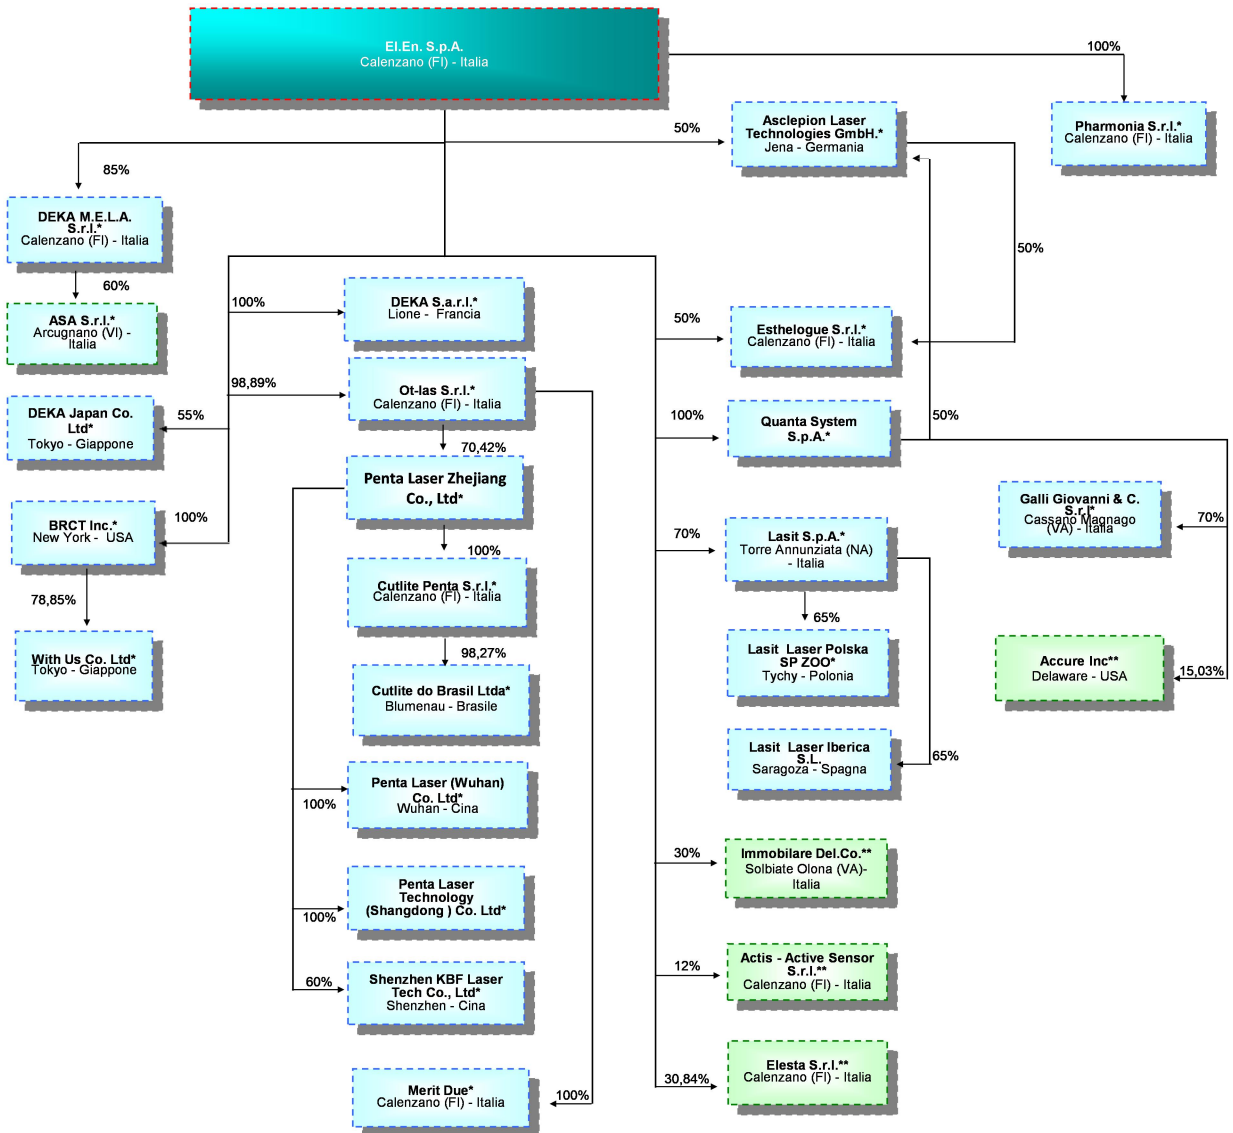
El.En. S.p.A.
Calenzano (FI) - Italia

100%

Pharmonia S.r.l.*
Calenzano (FI) - Italia

50%

Asclepion Laser Technologies GmbH.*
Jena - Germania

85%

DEKA M.E.L.A. S.r.l.*
Calenzano (FI) - Italia

60%

ASA S.r.l.*
Arcugnano (VI) - Italia

100%

DEKA S.a.r.l.*
Lione - Francia

98,89%

Ot-las S.r.l.*
Calenzano (FI) - Italia

50%

Esthelogue S.r.l.*
Calenzano (FI) - Italia

50%

DEKA Japan Co. Ltd*
Tokyo - Giappone

55%

70,42%

Penta Laser Zhejiang Co., Ltd*

100%

Quanta System S.p.A.*

50%

Galli Giovanni & C. S.r.l*
Cassano Magnago (VA) - Italia

70%

BRCT Inc.*
New York - USA

100%

100%

Cutlite Penta S.r.l.*
Calenzano (FI) - Italia

70%

Lasit S.p.A.*
Torre Annunziata (NA) - Italia

78,85%

With Us Co. Ltd*
Tokyo - Giappone

98,27%

Cutlite do Brasil Ltda*
Blumenau - Brasile

65%

Lasit Laser Polska SP ZOO*
Tychy - Polonia

Accure Inc**
Delaware - USA

15,03%

Penta Laser (Wuhan) Co. Ltd*
Wuhan - Cina

100%

Lasit Laser Iberica S.L.
Saragoza - Spagna

65%

30%

Immobilare Del.Co.**
Solbiate Olona (VA)- Italia

Penta Laser Technology (Shangdong ) Co. Ltd*

100%

12%

Actis - Active Sensor S.r.l.**
Calenzano (FI) - Italia

60%

Shenzhen KBF Laser Tech Co., Ltd*
Shenzhen - Cina

30,84%

Elesta S.r.l.**
Calenzano (FI) - Italia

Merit Due*
Calenzano (FI) - Italia

100%